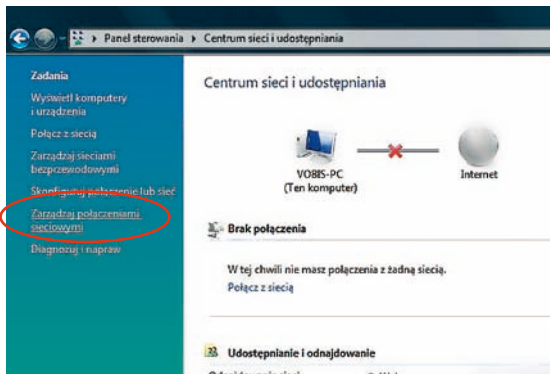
Panel sterowania ▸ Centrum sieci i udostępniania

Zadania
Wyświetl komputery i urządzenia
Połącz z siecią
Zarządzaj sieciami bezprzewodowymi
Skonfiguruj połączenie lub sieć
Zarządzaj połączeniami sieciowymi
Diagnozuj i napraw

Centrum sieci i udostępniania

VOBIS-PC
(Ten komputer)
Internet

Brak połączenia

W tej chwili nie masz połączenia z żadną siecią.
Połącz z siecią

Udostępnianie i odnajdowanie
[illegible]